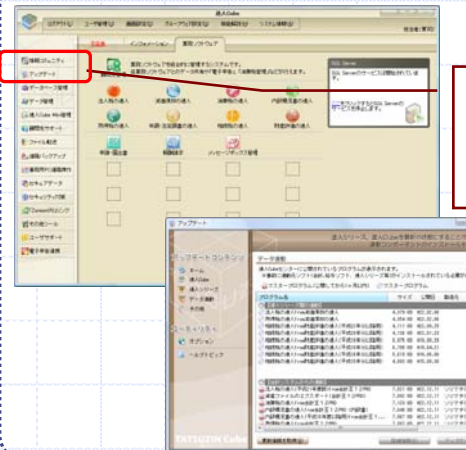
達人Cube

ログアウト | ユーザー管理 | 機能設定 | グループウェア設定 | 利用者情報 | システム情報

お知らせ | インフォメーション | 業務ソフトウェア

情報コミュニティ
アップデート
データベース管理
データ管理
達人Cube Web連携
顧問先サポート
ファイル転送
達人バックアップ
他社ソフト連携
セキュリティ
その他ツール
ユーザサポート
電子申告連携

業務ソフトウェアを総合的に管理するシステムです。

法人税の達人 | 減価償却の達人 | 消費税の達人 | 内訳概況書の達人
所得税の達人 | 年調・法定調書の達人 | 相続税の達人 | 財産評価の達人
申請・届出書 | 電子申告 | メッセージボックス管理

SQL Server
SQL Serverのサービスは開始されています。

アップデート

達人シリーズ

データ連動
アップデートコンテンツ
ホーム
達人Cube
達人シリーズ
データ連動
その他
オプション
ヘルプトピック

プログラム名 | サイズ | 公開日 | 最新

TATSUZIN Cube